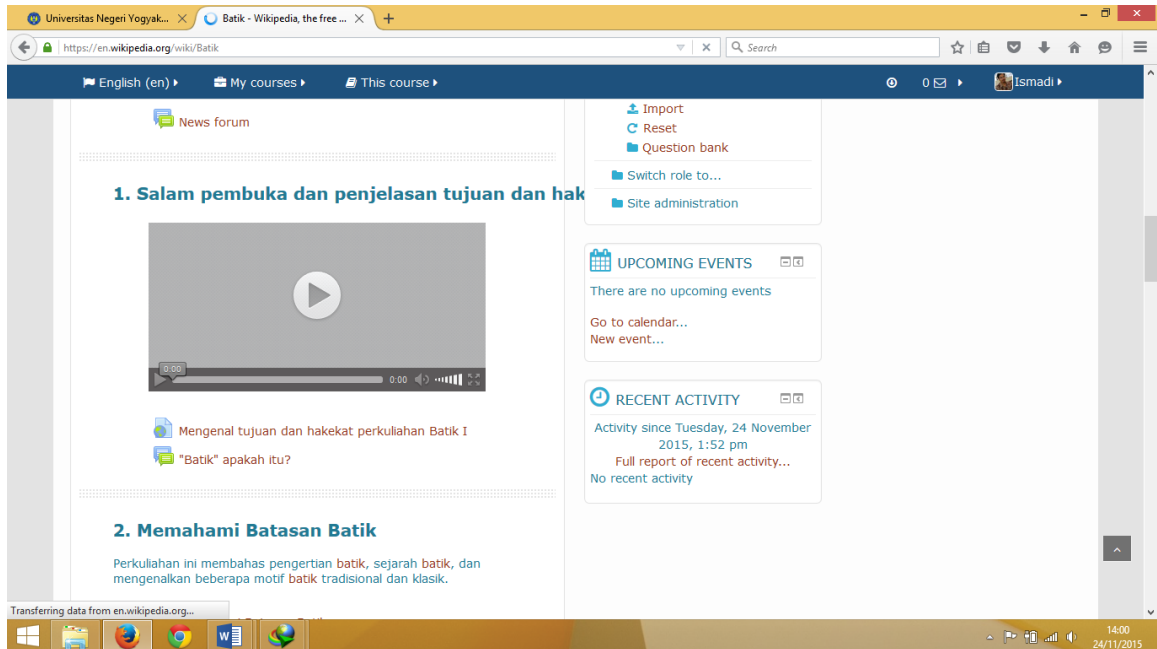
Universitas Negeri Yogyak... ×
Batik - Wikipedia, the free ... ×
+

https://en.wikipedia.org/wiki/Batik
Search

English (en) ▸
My courses ▸
This course ▸
0 ▸
Ismadi ▸

News forum

1. Salam pembuka dan penjelasan tujuan dan hak

0:00
0:00

Mengenal tujuan dan hakekat perkuliahan Batik I

"Batik" apakah itu?

2. Memahami Batasan Batik

Perkuliahan ini membahas pengertian batik, sejarah batik, dan mengenalkan beberapa motif batik tradisional dan klasik.

Transferring data from en.wikipedia.org...

Import
Reset
Question bank
Switch role to...
Site administration

UPCOMING EVENTS
There are no upcoming events

Go to calendar...
New event...

RECENT ACTIVITY
Activity since Tuesday, 24 November 2015, 1:52 pm
Full report of recent activity...
No recent activity

14:00
24/11/2015